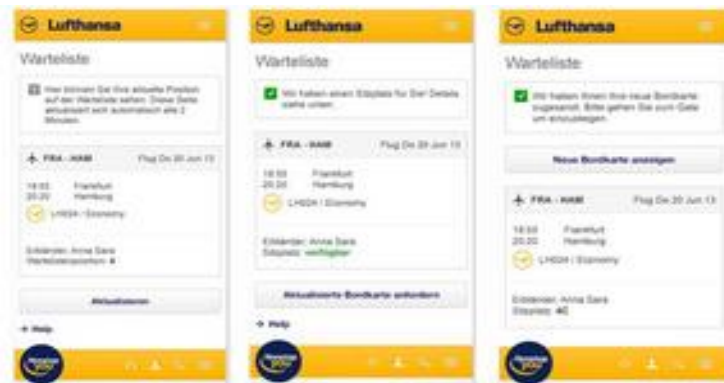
Lufthansa

Warteliste

Hier können Sie Ihre aktuelle Position auf der Warteliste sehen. Diese Seite aktualisiert sich automatisch alle 2 Minuten.

FRA - HAM
Flug Do 20 Jun 13

18:50 Frankfurt
20:20 Hamburg

LH024 / Economy

Erklärender: Anna Sara
Wartelistenposition: 4

Aktualisieren

+ Help

Lufthansa

Warteliste

Wir haben einen Sitzplatz für Sie! Details siehe unten.

FRA - HAM
Flug Do 20 Jun 13

18:50 Frankfurt
20:20 Hamburg

LH024 / Economy

Erklärender: Anna Sara
Sitzplatz: verfügbar

Aktualisierte Bordkarte anfordern

+ Help

Lufthansa

Warteliste

Wir haben Ihnen Ihre neue Bordkarte zugesandt. Bitte gehen Sie zum Gate um einzusteigen.

Neue Bordkarte anzeigen

FRA - HAM
Flug Do 20 Jun 13

18:50 Frankfurt
20:20 Hamburg

LH024 / Economy

Erklärender: Anna Sara
Sitzplatz: 4C